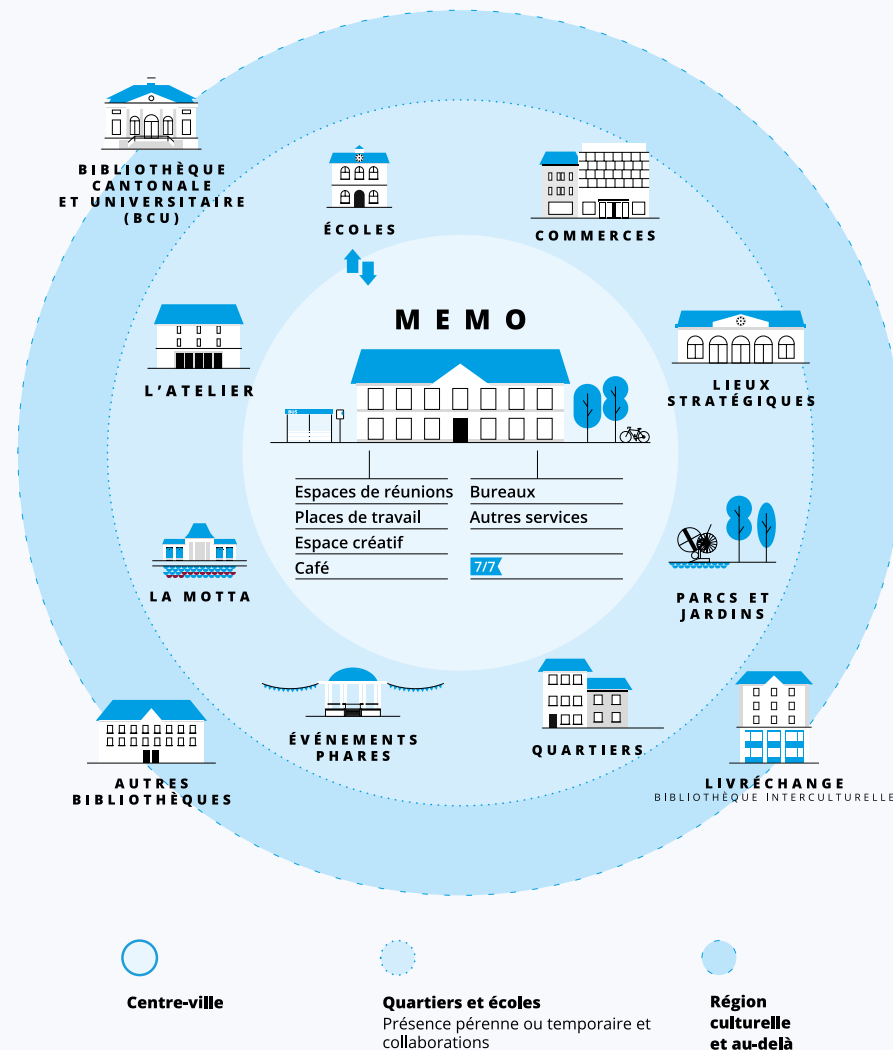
BIBLIOTHÈQUE CANTONALE ET UNIVERSITAIRE (BCU)

ÉCOLES

COMMERCES

MEMO

L'ATELIER

LIEUX STRATÉGIQUES

BUS

Espaces de réunions
Places de travail
Espace créatif
Café

Bureaux
Autres services

7/7

LA MOTTA

PARCS ET JARDINS

ÉVÉNEMENTS PHARES

QUARTIERS

AUTRES BIBLIOTHÈQUES

LIVRÉCHANGE
BIBLIOTHÈQUE INTERCULTURELLE

Centre-ville

Quartiers et écoles
Présence pérenne ou temporaire et collaborations

Région culturelle et au-delà